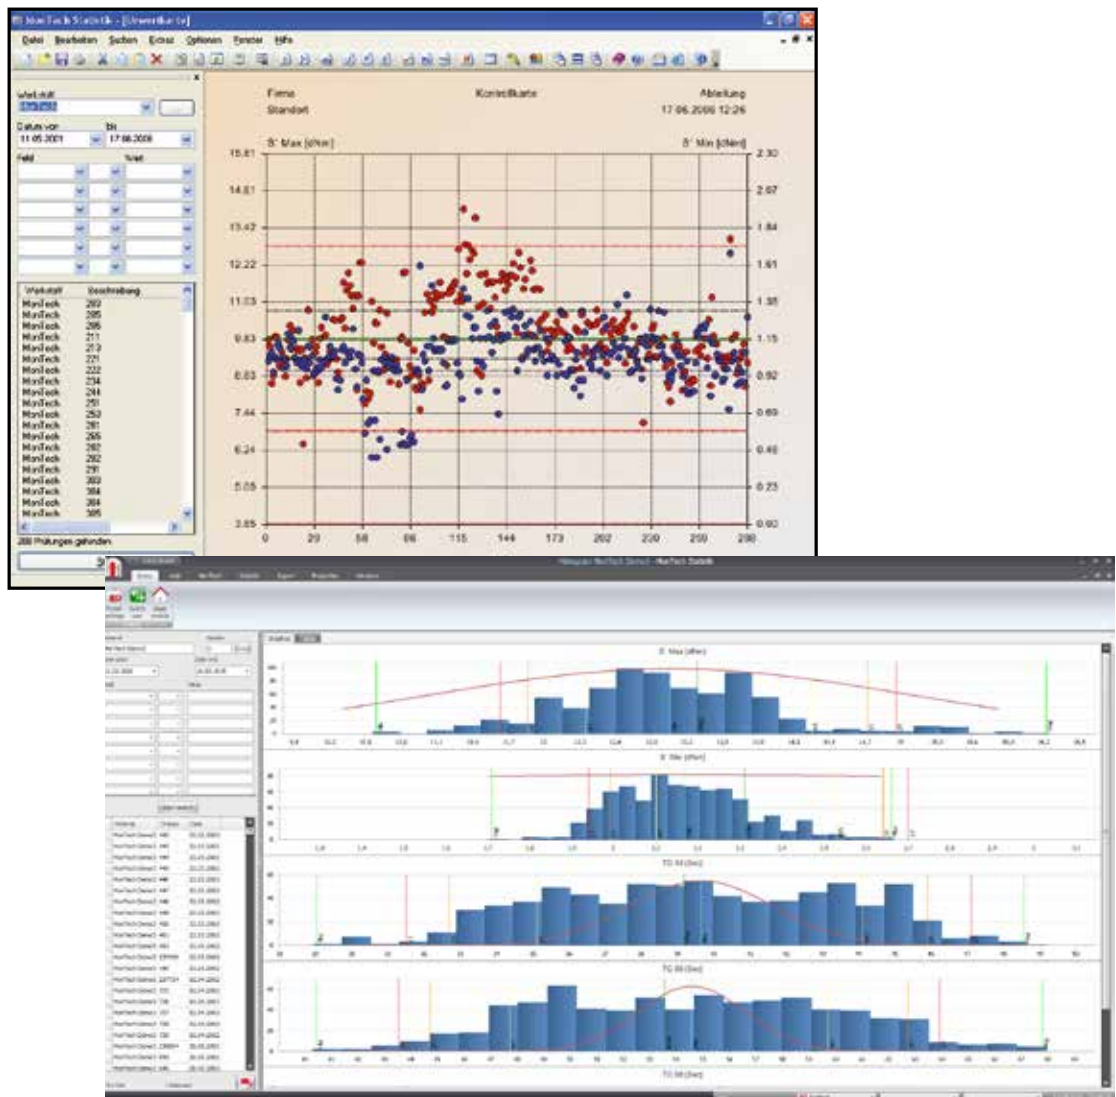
MonTech Statistik - [Urwertkarte]

Datei Bearbeiten Suchen Extras Optionen Fenster Hilfe

Werkstatt
Datum von bis
11.05.2001 17.06.2008
Feld Wert

| Werkstatt | Beschreibung |
|---|---|
| MonTech | 202 |
| MonTech | 205 |
| MonTech | 206 |
| MonTech | 211 |
| MonTech | 213 |
| MonTech | 221 |
| MonTech | 222 |
| MonTech | 234 |
| MonTech | 244 |
| MonTech | 251 |
| MonTech | 253 |
| MonTech | 261 |
| MonTech | 265 |
| MonTech | 282 |
| MonTech | 292 |
| MonTech | 291 |
| MonTech | 302 |
| MonTech | 304 |
| MonTech | 304 |
| MonTech | 305 |

288 Prüfungen gefunden

Firma Kontrollkarte Abteilung
Standort 17.06.2008 12:26

S' Max [dNm] S' Min [dNm]

15.81 14.61 13.42 12.22 11.03 9.83 8.63 7.44 6.24 5.05 3.85
2.30 2.07 1.84 1.61 1.38 1.15 0.92 0.69 0.46 0.23 0.00

0 29 58 86 115 144 173 202 230 259 288

MonTech Statistik

S' Max [dNm]
S' Min [dNm]
TC 10 [Sec]
TC 90 [Sec]
TC 50 [Sec]